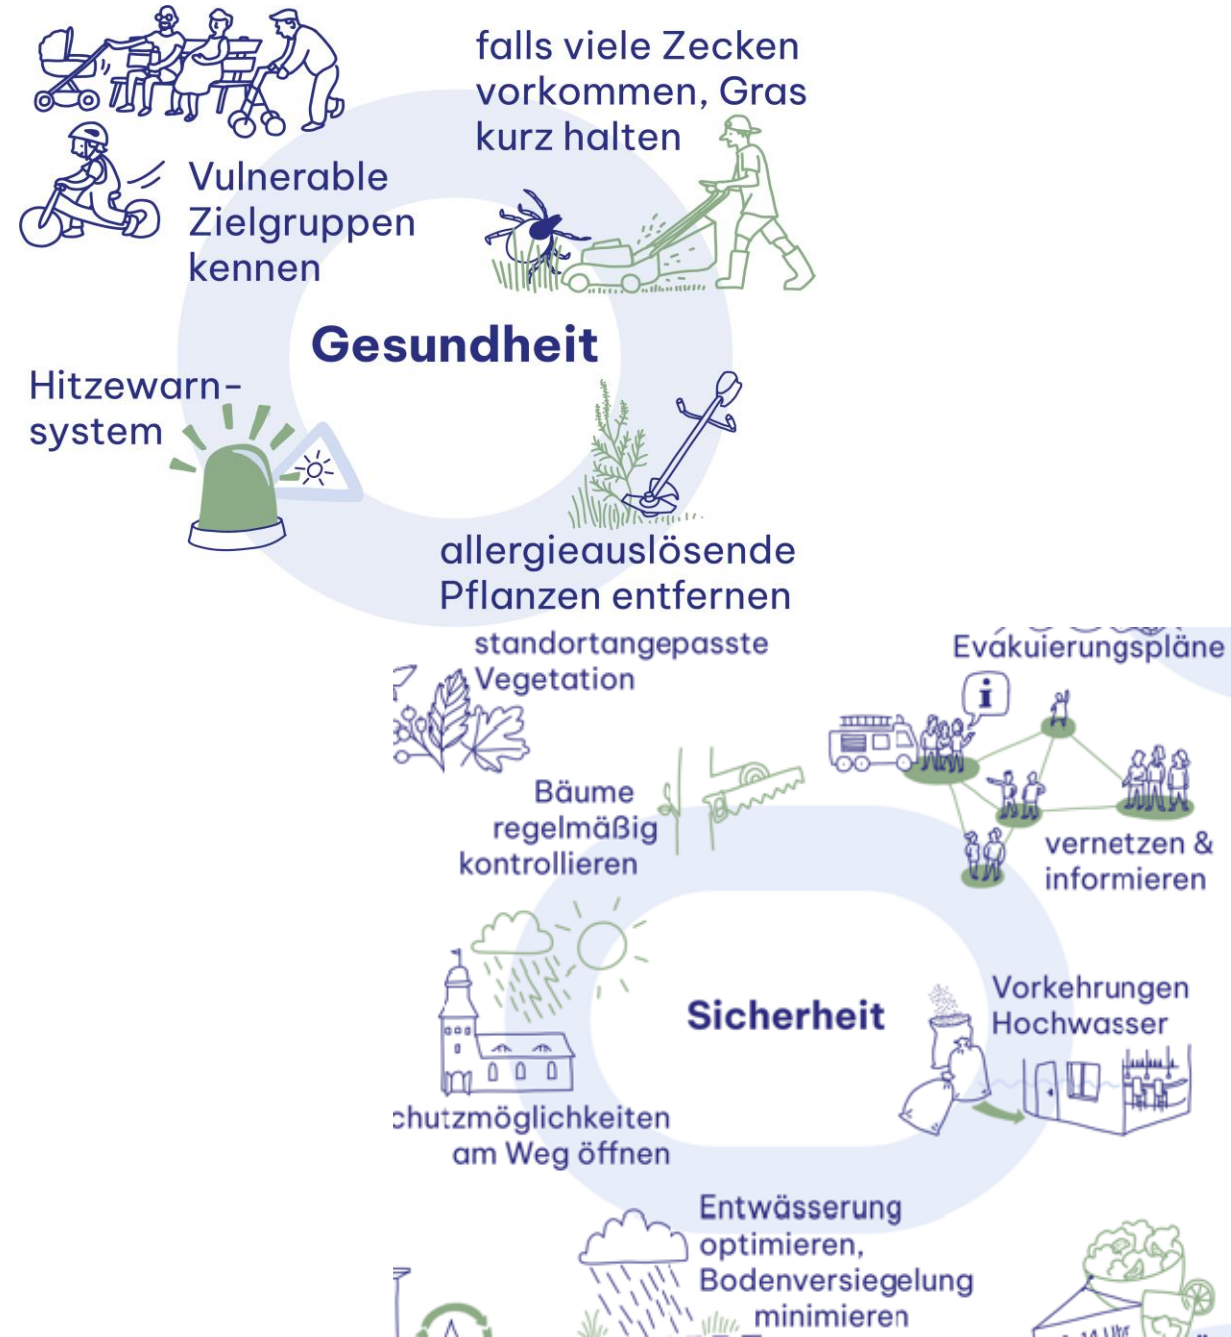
falls viele Zecken vorkommen, Gras kurz halten

Vulnerable Zielgruppen kennen

Gesundheit

Hitzewarnsystem

allergieauslösende Pflanzen entfernen

standortangepasste Vegetation

Evakuierungspläne

Bäume regelmäßig kontrollieren

vernetzen & informieren

Sicherheit

Vorkehrungen Hochwasser

chutzmöglichkeiten am Weg öffnen

Entwässerung optimieren, Bodenversiegelung minimieren